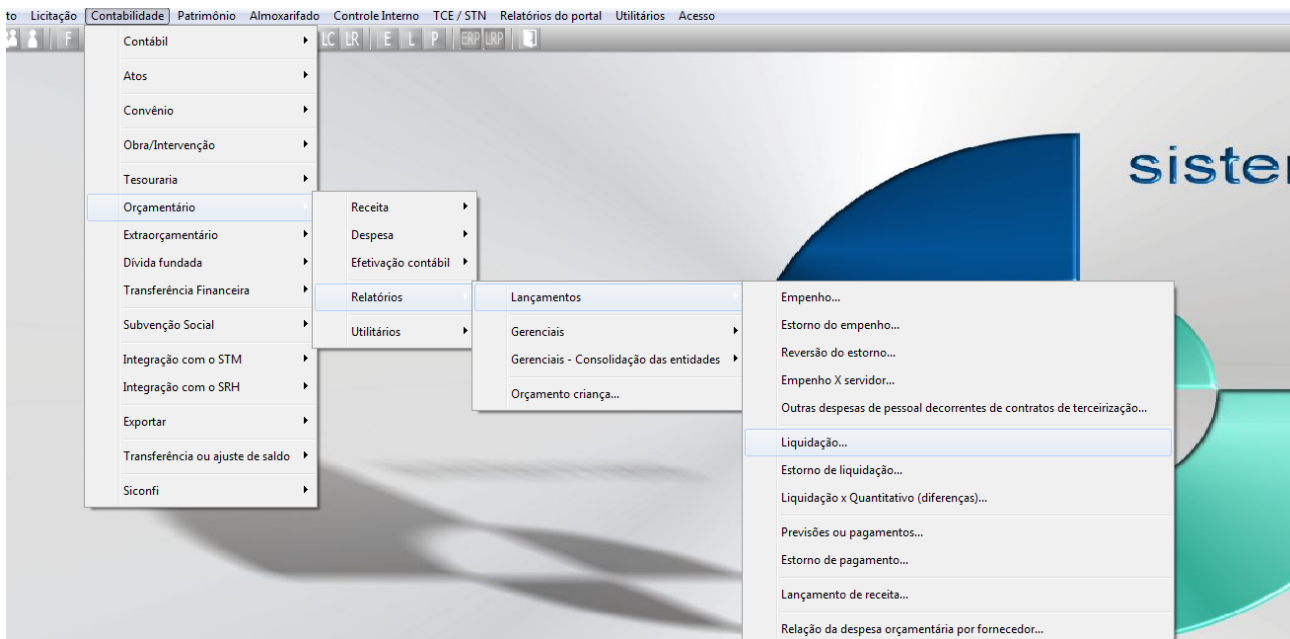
to Licitação Contabilidade Patrimônio Almoxarifado Controle Interno TCE / STN Relatórios do portal Utilitários Acesso

F LC LR E L P ERP LRP

Contábil
Atos
Convênio
Obra/Intervenção
Tesouraria
Orçamentário
Extraorçamentário
Dívida fundada
Transferência Financeira
Subvenção Social
Integração com o STM
Integração com o SRH
Exportar
Transferência ou ajuste de saldo
Siconfi

Receita
Despesa
Efetivação contábil
Relatórios
Utilitários

Lançamentos
Gerenciais
Gerenciais - Consolidação das entidades
Orçamento criança...

Empenho...
Estorno do empenho...
Reversão do estorno...
Empenho X servidor...
Outras despesas de pessoal decorrentes de contratos de terceirização...
Liquidação...
Estorno de liquidação...
Liquidação x Quantitativo (diferenças)...
Previsões ou pagamentos...
Estorno de pagamento...
Lançamento de receita...
Relação da despesa orçamentária por fornecedor...

sister